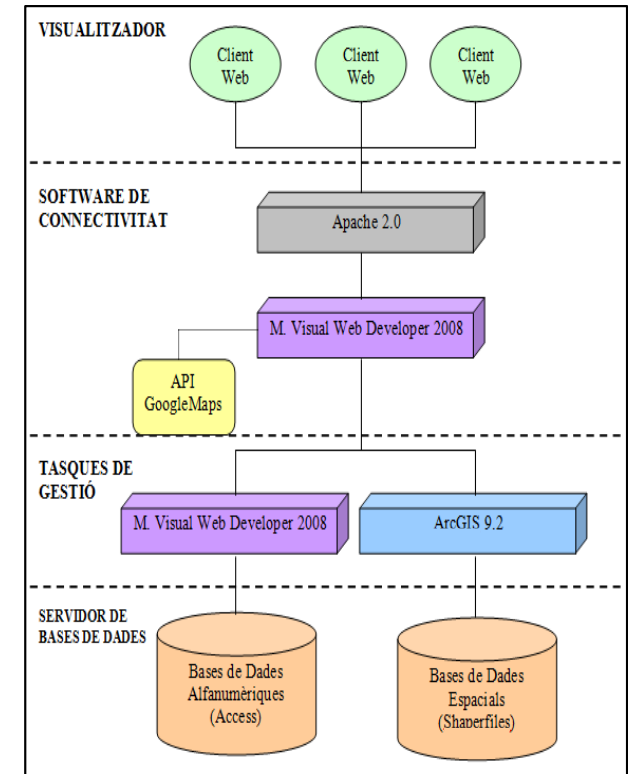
VISUALITZADOR

Client Web

Client Web

Client Web

SOFTWARE DE CONNECTIVITAT

Apache 2.0

M. Visual Web Developer 2008

API GoogleMaps

TASQUES DE GESTIÓ

M. Visual Web Developer 2008

ArcGIS 9.2

SERVIDOR DE BASES DE DADES

Bases de Dades Alfanumèriques (Access)

Bases de Dades Espacials (Shapefiles)